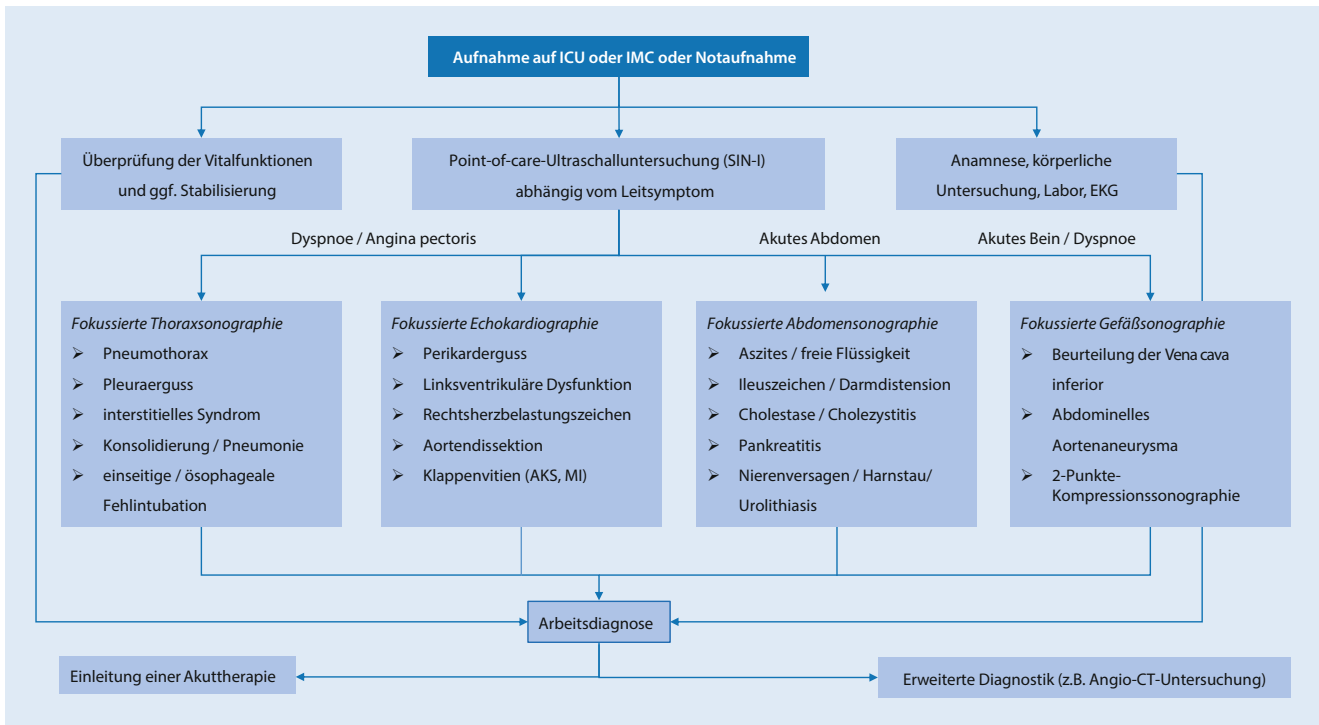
Aufnahme auf ICU oder IMC oder Notaufnahme

Überprüfung der Vitalfunktionen und ggf. Stabilisierung

Point-of-care-Ultraschalluntersuchung (SIN-I) abhängig vom Leitsymptom

Anamnese, körperliche Untersuchung, Labor, EKG

Dyspnoe / Angina pectoris

Akutes Abdomen

Akutes Bein / Dyspnoe

Fokussierte Thoraxsonographie
➢ Pneumothorax
➢ Pleuraerguss
➢ interstitielles Syndrom
➢ Konsolidierung / Pneumonie
➢ einseitige / ösophageale Fehlintubation

Fokussierte Echokardiographie
➢ Perikarderguss
➢ Linksventrikuläre Dysfunktion
➢ Rechtsherzbelastungszeichen
➢ Aortendissektion
➢ Klappenvitien (AKS, MI)

Fokussierte Abdomensonographie
➢ Aszites / freie Flüssigkeit
➢ Ileuszeichen / Darmdistension
➢ Cholestase / Cholezystitis
➢ Pankreatitis
➢ Nierenversagen / Harnstau/ Urolithiasis

Fokussierte Gefäßsonographie
➢ Beurteilung der Vena cava inferior
➢ Abdominelles Aortenaneurysma
➢ 2-Punkte-Kompressionssonographie

Arbeitsdiagnose

Einleitung einer Akuttherapie

Erweiterte Diagnostik (z.B. Angio-CT-Untersuchung)